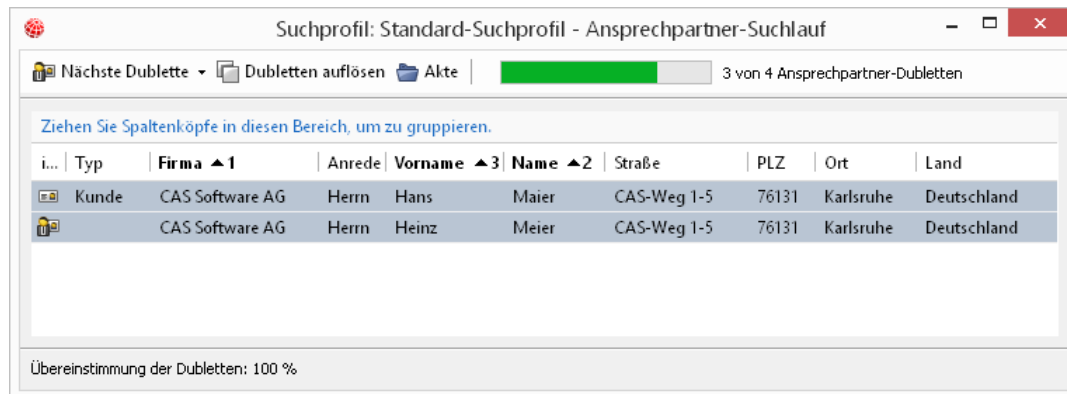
Suchprofil: Standard-Suchprofil - Ansprechpartner-Suchlauf

Nächste Dublette ▾ Dubletten auflösen Akte 3 von 4 Ansprechpartner-Dubletten

Ziehen Sie Spaltenköpfe in diesen Bereich, um zu gruppieren.

| i... | Typ | Firma ▲1 | Anrede | Vorname ▲3 | Name ▲2 | Straße | PLZ | Ort | Land |
|---|---|---|---|---|---|---|---|---|---|
| | Kunde | CAS Software AG | Herrn | Hans | Maier | CAS-Weg 1-5 | 76131 | Karlsruhe | Deutschland |
| | | CAS Software AG | Herrn | Heinz | Meier | CAS-Weg 1-5 | 76131 | Karlsruhe | Deutschland |

Übereinstimmung der Dubletten: 100 %